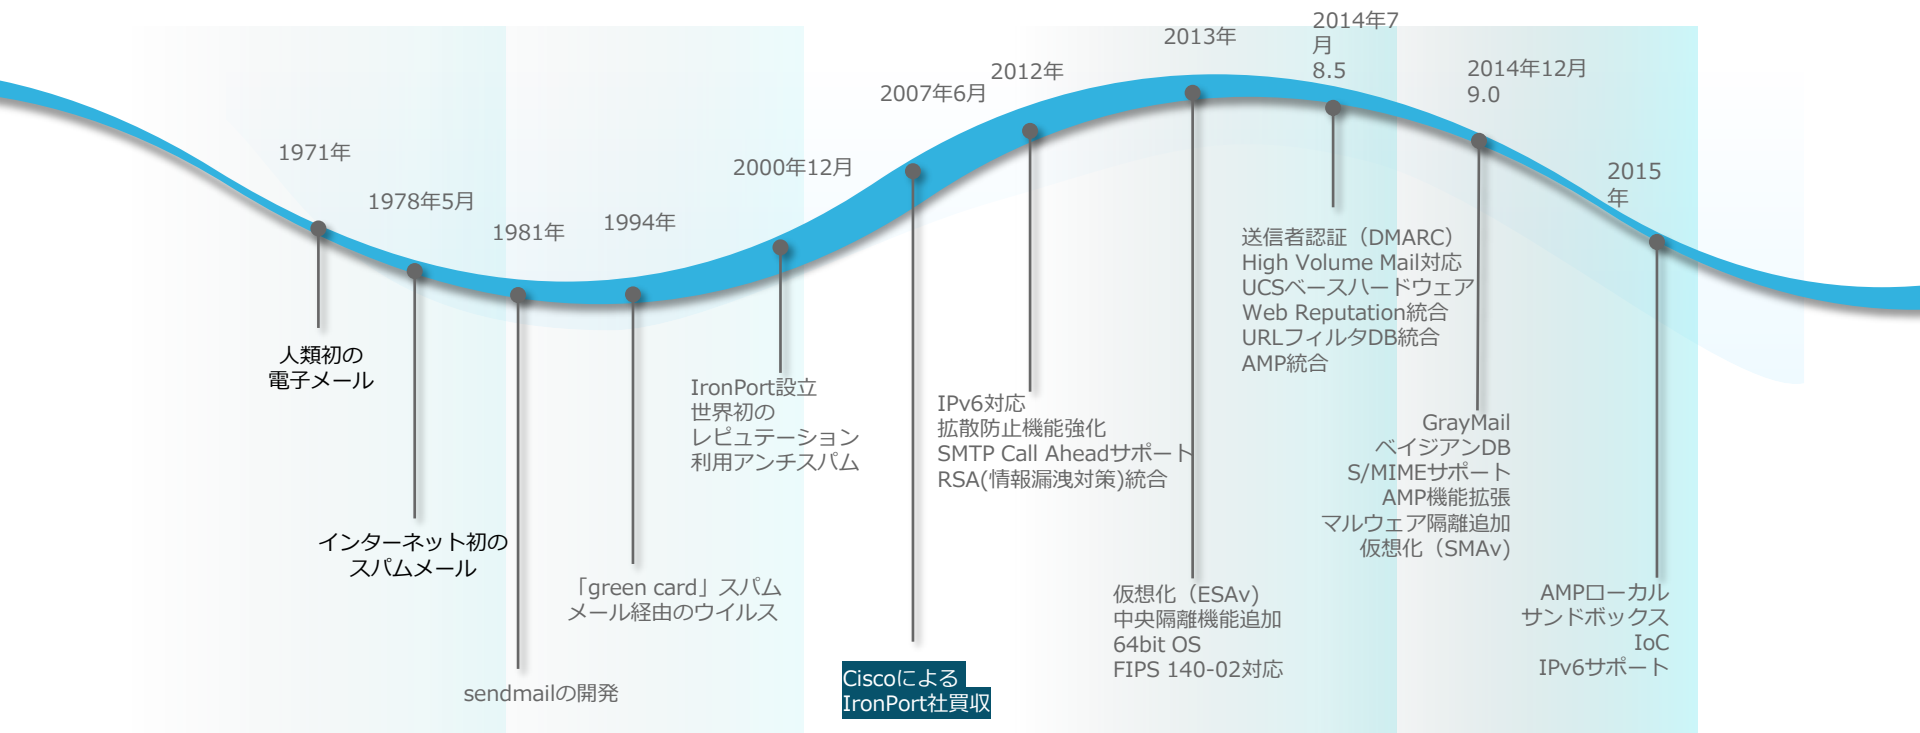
1971年

人類初の
電子メール

1978年5月

インターネット初の
スパムメール

1981年

sendmailの開発

1994年

「green card」スパム
メール経由のウイルス

2000年12月

IronPort設立
世界初の
レピュテーション
利用アンチスパム

2007年6月

Ciscoによる
IronPort社買収

2012年

IPv6対応
拡散防止機能強化
SMTP Call Aheadサポート
RSA(情報漏洩対策)統合

2013年

仮想化（ESAv）
中央隔離機能追加
64bit OS
FIPS 140-02対応

2014年7月
8.5

送信者認証（DMARC）
High Volume Mail対応
UCSベースハードウェア
Web Reputation統合
URLフィルタDB統合
AMP統合

2014年12月
9.0

GrayMail
ベイジアンDB
S/MIMEサポート
AMP機能拡張
マルウェア隔離追加
仮想化（SMAv）

2015年

AMPローカル
サンドボックス
IoC
IPv6サポート